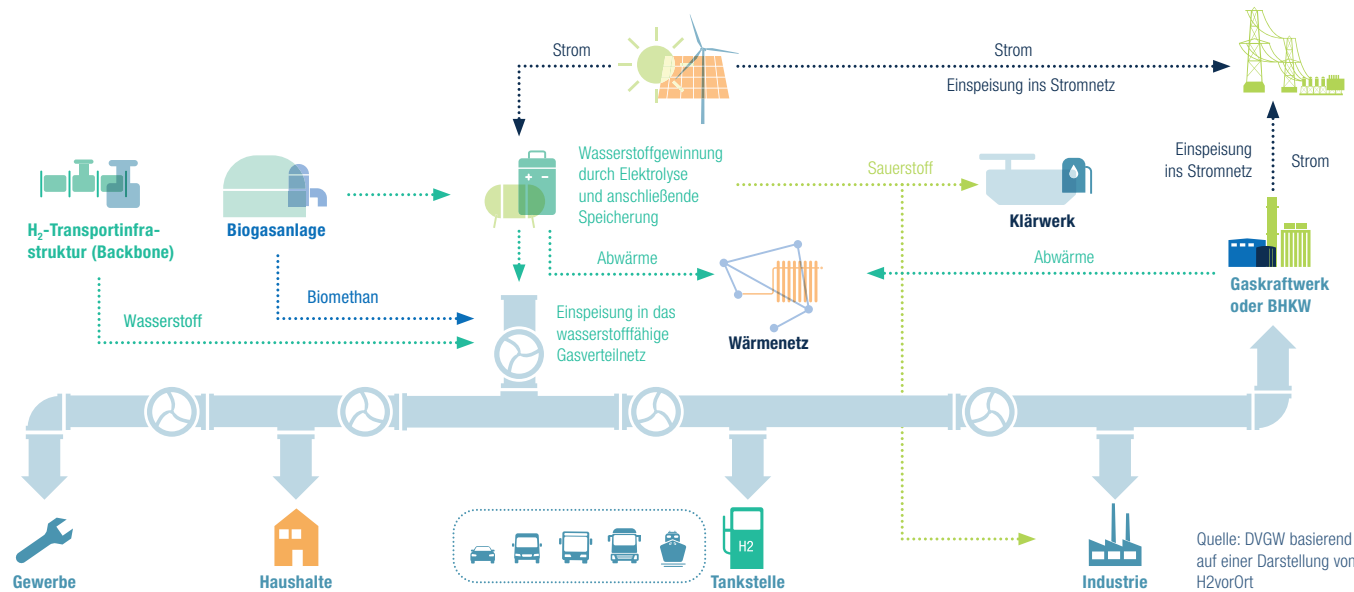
Strom

Strom

Einspeisung ins Stromnetz

$H_2$-Transportinfrastruktur (Backbone)

Biogasanlage

Wasserstoffgewinnung durch Elektrolyse und anschließende Speicherung

Sauerstoff

Klärwerk

Einspeisung ins Stromnetz

Strom

Abwärme

Abwärme

Gaskraftwerk oder BHKW

Biomethan

Wasserstoff

Einspeisung in das wasserstofffähige Gasverteilnetz

Wärmenetz

H2

Gewerbe

Haushalte

Tankstelle

Industrie

Quelle: DVGW basierend auf einer Darstellung von H2vorOrt